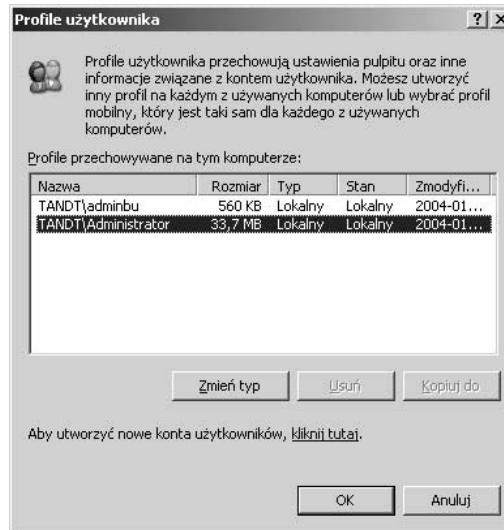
Profile użytkownika

?| X

Profile użytkownika przechowują ustawienia pulpitu oraz inne informacje związane z kontem użytkownika. Możesz utworzyć inny profil na każdym z używanych komputerów lub wybrać profil mobilny, który jest taki sam dla każdego z używanych komputerów.

Profile przechowywane na tym komputerze:

| Nazwa | Rozmiar | Typ | Stan | Zmodyfi... |
|---|---|---|---|---|
| TANDT\adminbu | 560 KB | Lokalny | Lokalny | 2004-01... |
| TANDT\Administrator | 33,7 MB | Lokalny | Lokalny | 2004-01... |

Zmień typ | Usuń | Kopiuj do

Aby utworzyć nowe konta użytkowników, kliknij tutaj.

OK | Anuluj